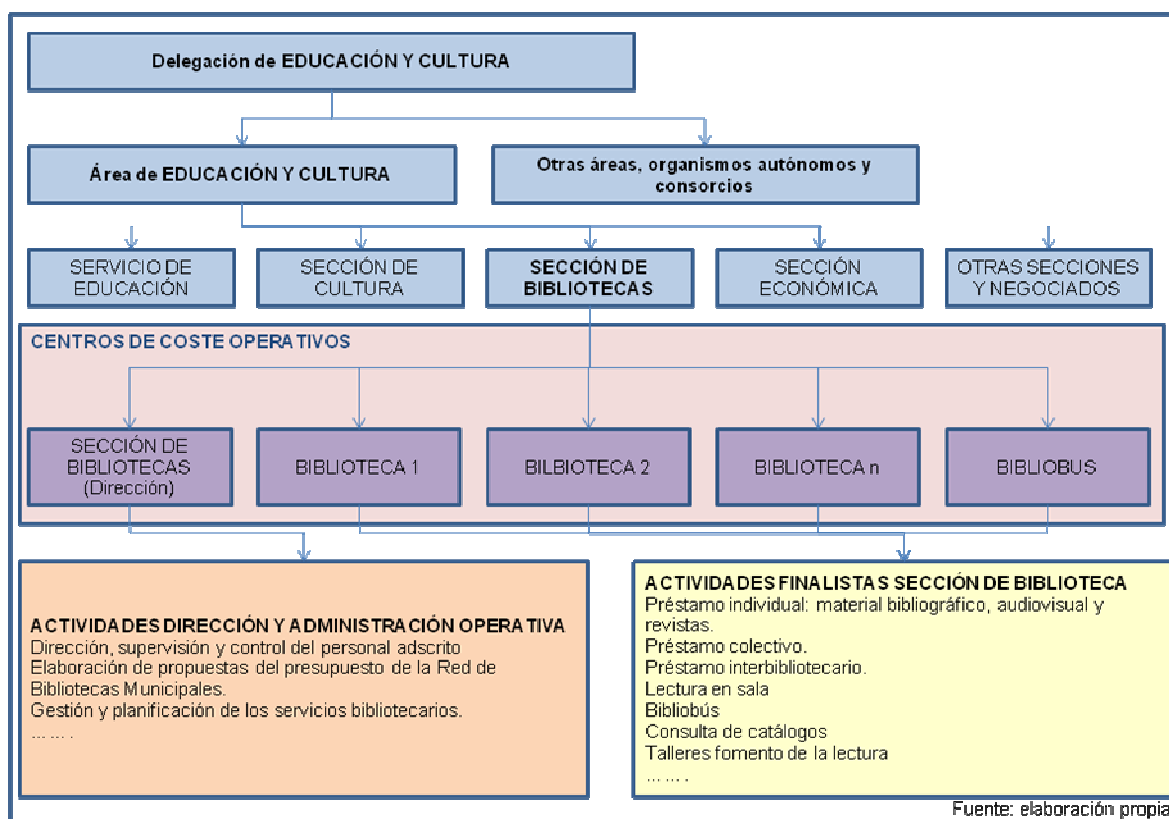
Delegación de EDUCACIÓN Y CULTURA

Área de EDUCACIÓN Y CULTURA

Otras áreas, organismos autónomos y consorcios

SERVICIO DE EDUCACIÓN

SECCIÓN DE CULTURA

SECCIÓN DE BIBLIOTECAS

SECCIÓN ECONÓMICA

OTRAS SECCIONES Y NEGOCIADOS

CENTROS DE COSTE OPERATIVOS

SECCIÓN DE BIBLIOTECAS (Dirección)

BIBLIOTECA 1

BILBIOTECA 2

BIBLIOTECA n

BIBLIOBUS

ACTIVIDADES DIRECCIÓN Y ADMINISTRACIÓN OPERATIVA
Dirección, supervisión y control del personal adscrito
Elaboración de propuestas del presupuesto de la Red de Bibliotecas Municipales.
Gestión y planificación de los servicios bibliotecarios.
……

ACTIVIDADES FINALISTAS SECCIÓN DE BIBLIOTECA
Préstamo individual: material bibliográfico, audiovisual y revistas.
Préstamo colectivo.
Préstamo interbibliotecario.
Lectura en sala
Bibliobús
Consulta de catálogos
Talleres fomento de la lectura
……

Fuente: elaboración propia